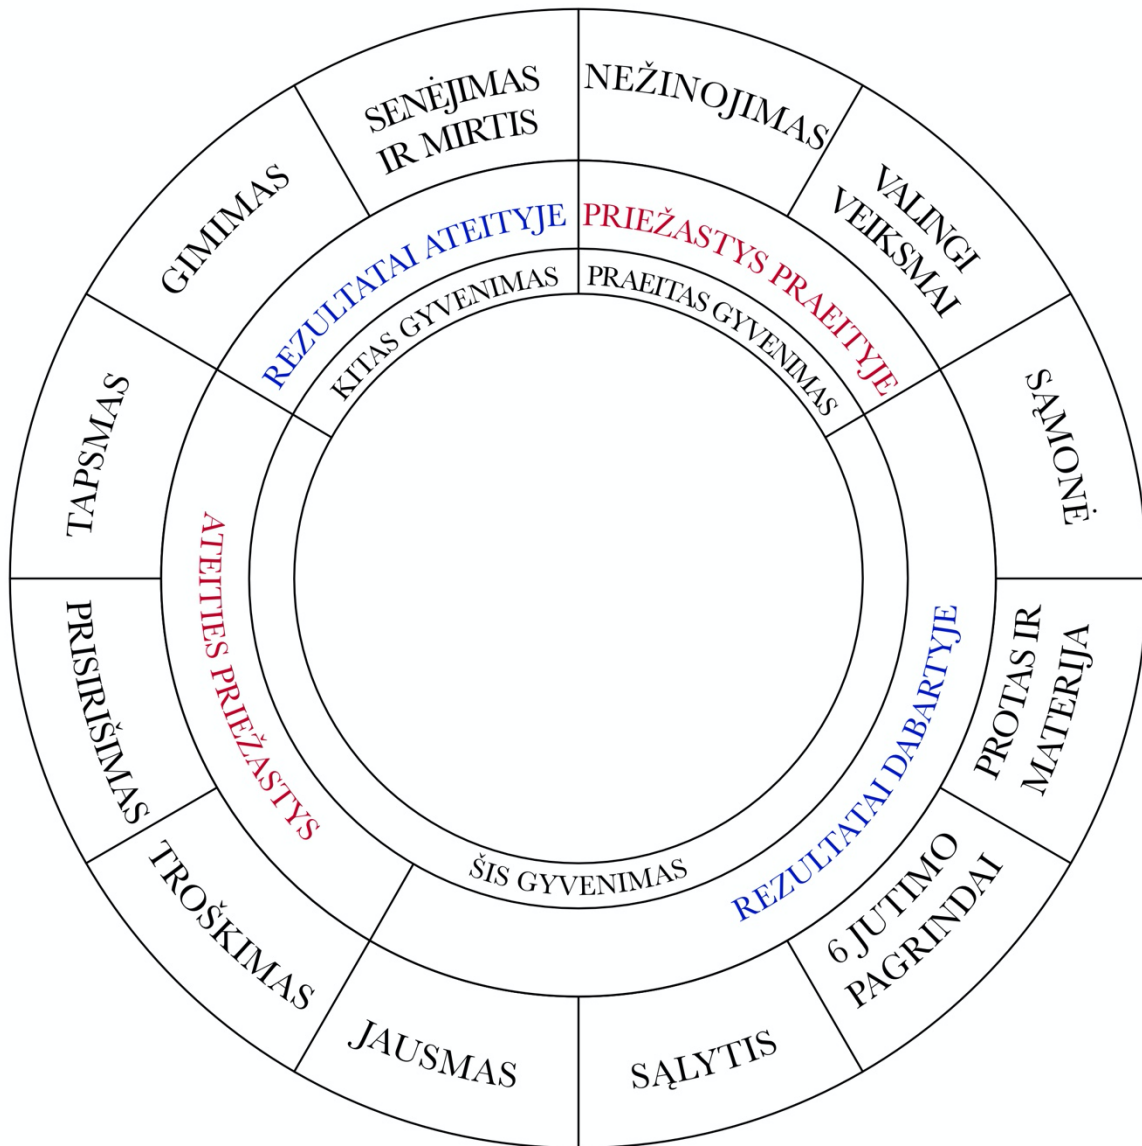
NEŽINOJIMAS

VALINGI VEIKSMAI

SĄMONĖ

PROTAS IR MATERIJA

6 JUTIMO PAGRINDAI

SĄLYTIS

JAUSMAS

TROŠKIMAS

PRISIRIŠIMAS

TAPSMAS

GIMIMAS

SENĖJIMAS IR MIRTIS

PRIEŽASTYS PRAEITYJE

PRAEITAS GYVENIMAS

REZULTATAI DABARTYJE

ŠIS GYVENIMAS

ATEITIES PRIEŽASTYS

REZULTATAI ATEITYJE

KITAS GYVENIMAS